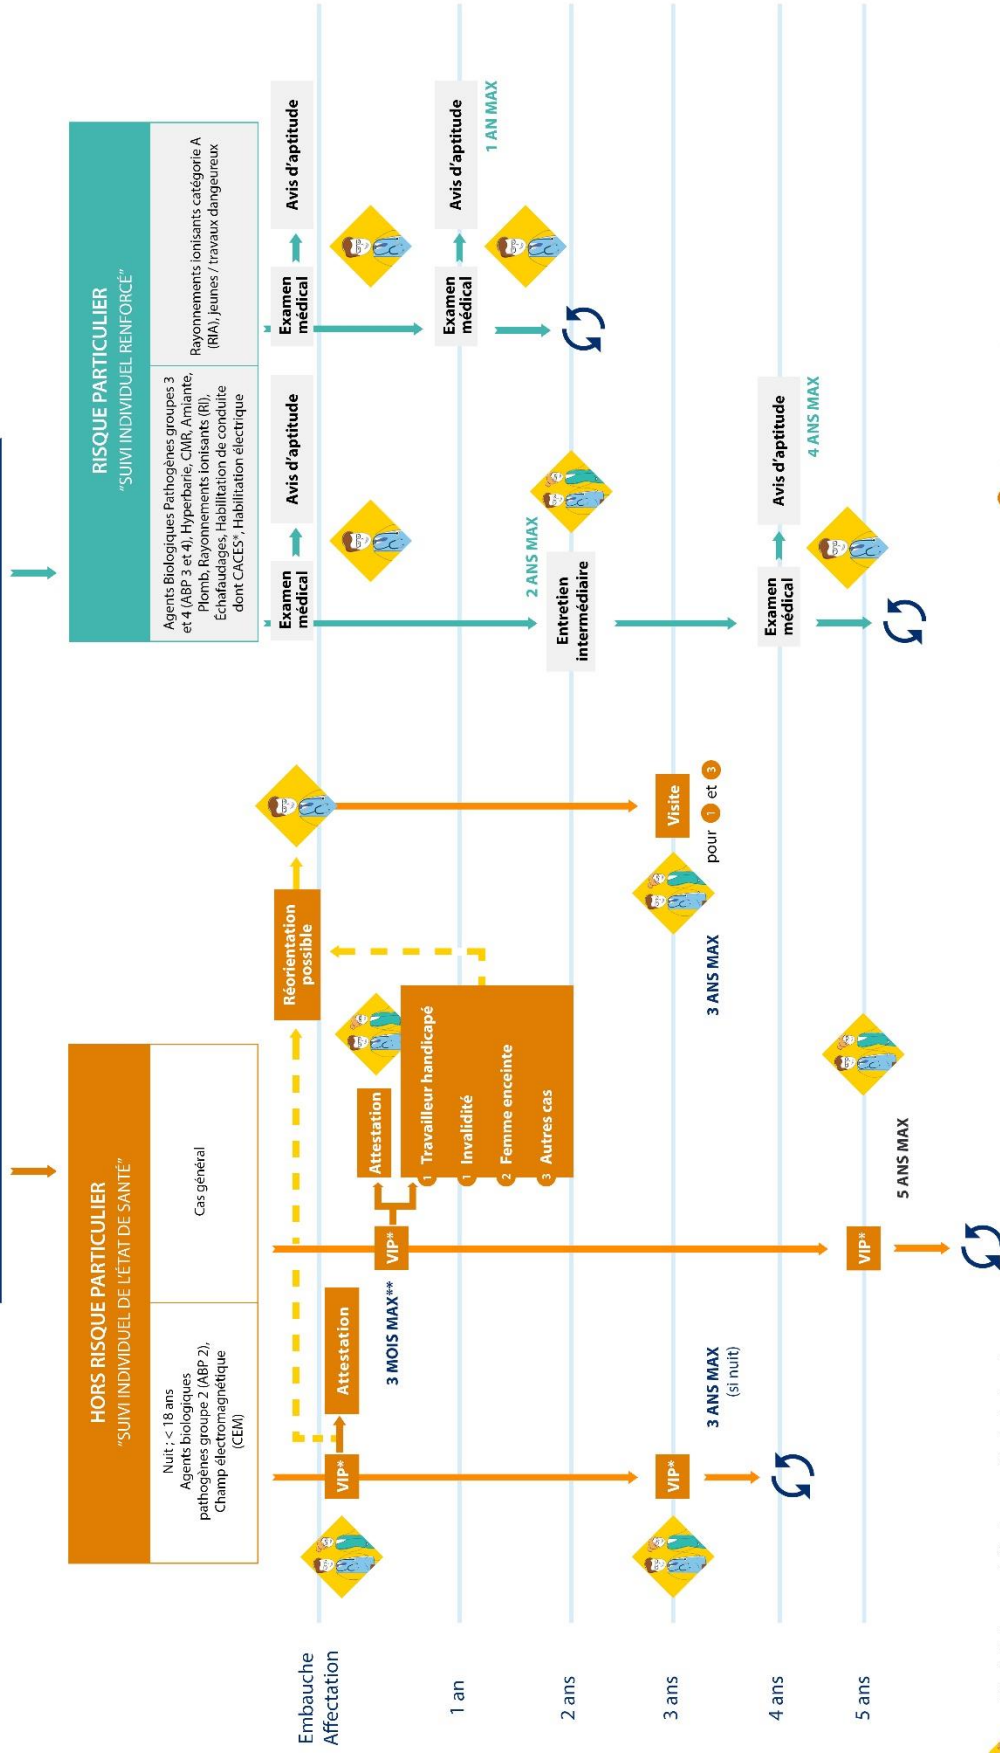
HORS RISQUE PARTICULIER
"SUIVI INDIVIDUEL DE L'ÉTAT DE SANTÉ"

Nuit ; < 18 ans
Agents biologiques pathogènes groupe 2 (ABP 2), Champ électromagnétique (CEM)

Cas général

RISQUE PARTICULIER
"SUIVI INDIVIDUEL RENFORCÉ"

Agents Biologiques Pathogènes groupes 3 et 4 (ABP 3 et 4), Hyperbarie, CMR, Amiante, Plomb, Rayonnements ionisants (RI), Échafaudages, Habilitation de conduite dont CACES*, Habilitation électrique

Rayonnements ionisants catégorie A (RIA), Jeunes / travaux dangereux

Embauche Affectation
1 an
2 ans
3 ans
4 ans
5 ans

VIP*
Attestation
3 ANS MAX (si nuit)
VIP*

VIP*
3 MOIS MAX**
Attestation
1 Travailleur handicapé
1 Invalidité
2 Femme enceinte
3 Autres cas
Réorientation possible
Visite
pour 1 et 3
3 ANS MAX
5 ANS MAX
VIP*

Examen médical
Avis d'aptitude
2 ANS MAX
Entretien intermédiaire
Examen médical
Avis d'aptitude
4 ANS MAX

Examen médical
Avis d'aptitude
Examen médical
Avis d'aptitude
1 AN MAX